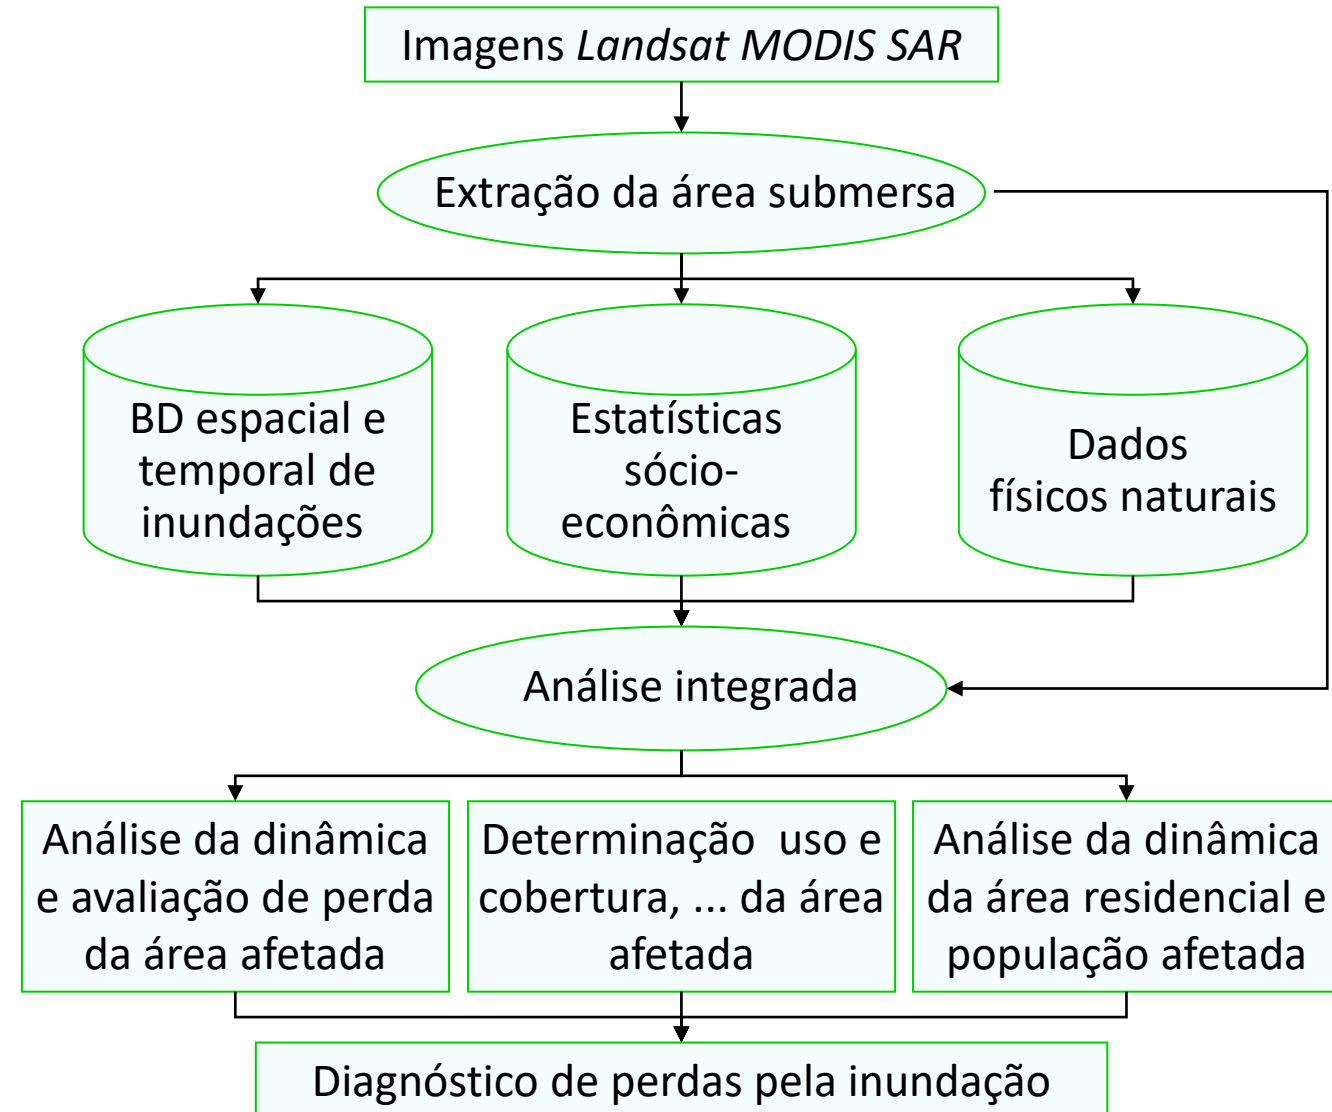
Imagens *Landsat MODIS SAR*

Extração da área submersa

BD espacial e temporal de inundações

Estatísticas sócio-econômicas

Dados físicos naturais

Análise integrada

Análise da dinâmica e avaliação de perda da área afetada

Determinação  uso e cobertura, ... da área afetada

Análise da dinâmica da área residencial e população afetada

Diagnóstico de perdas pela inundação